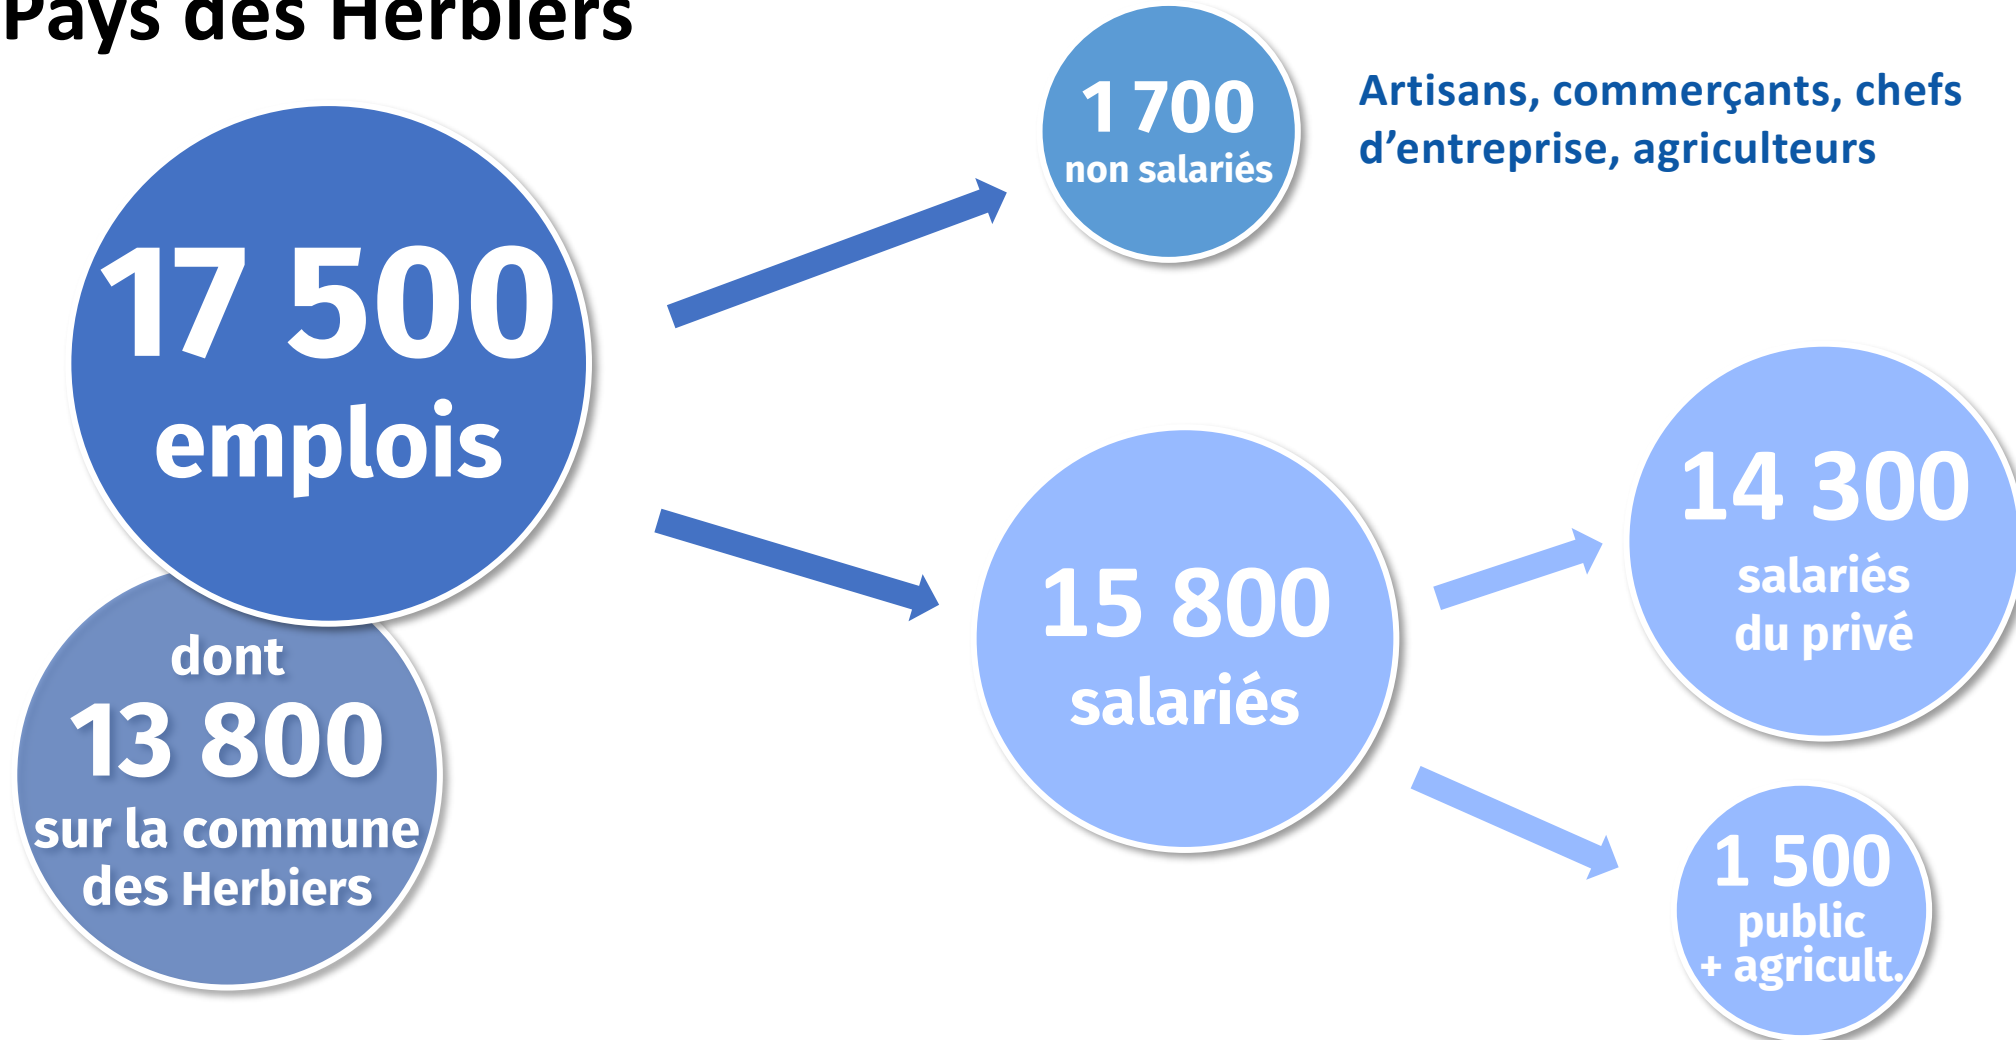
Pays des Herbiers

17 500 emplois

dont 13 800 sur la commune des Herbiers

1 700 non salariés

Artisans, commerçants, chefs d'entreprise, agriculteurs

15 800 salariés

14 300 salariés du privé

1 500 public + agricult.